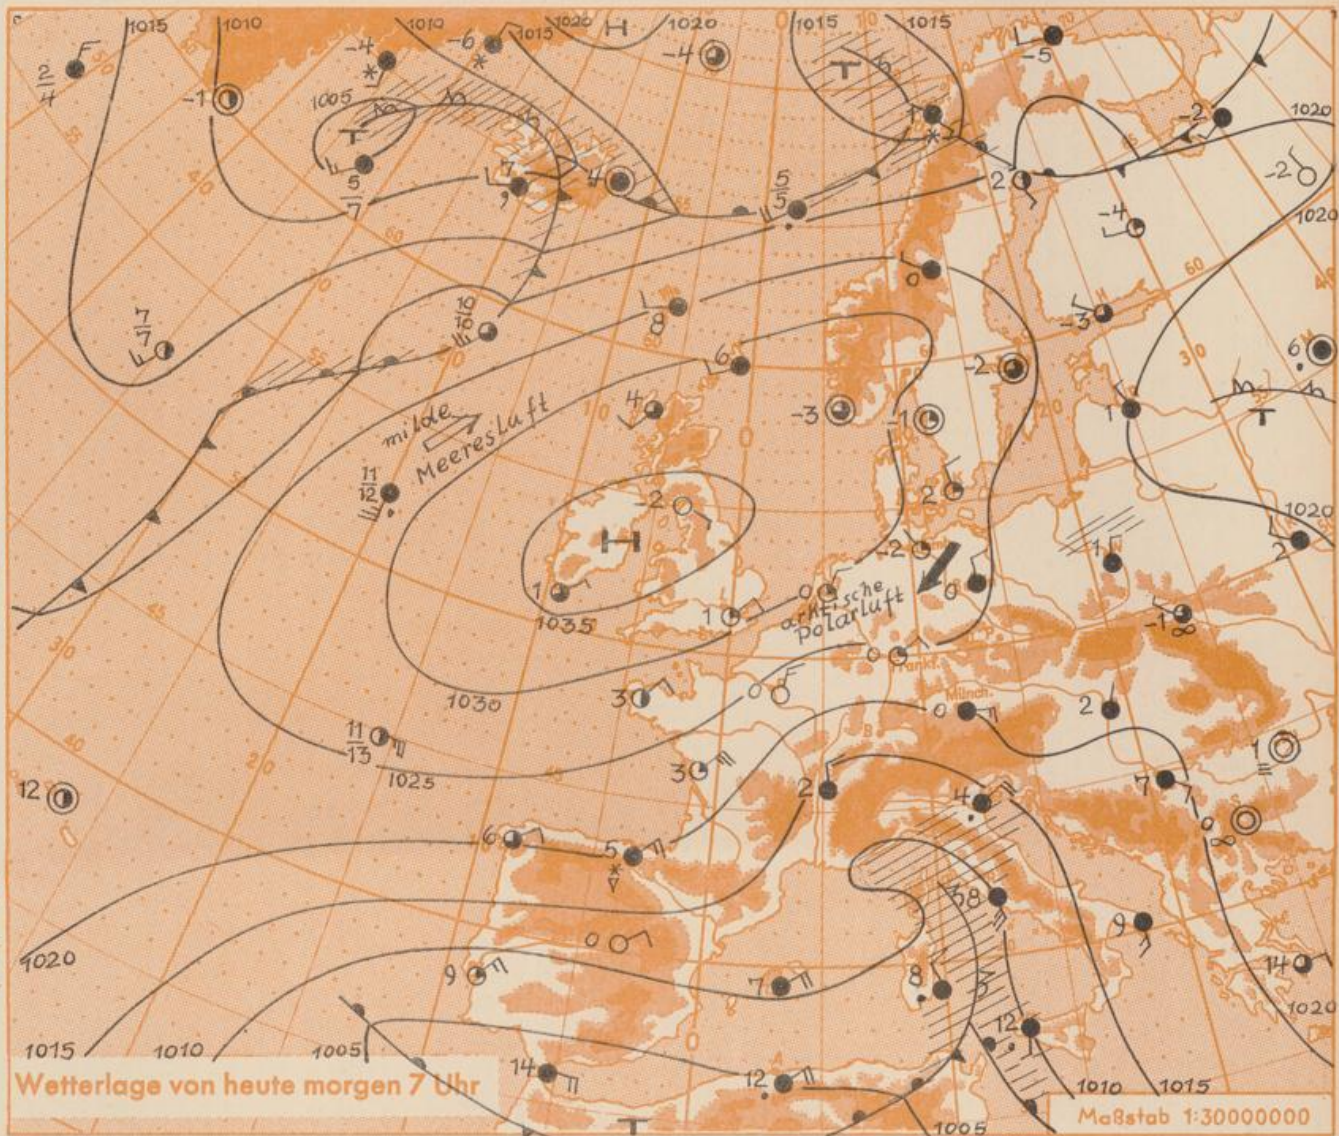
1015
1010
1010
1020
1015
1020
1015
1015
$\frac{2}{4}$
-1
-4
-6
H
-4
T
-5
1005
T
-2
1020
$\frac{5}{7}$
7
4
$\frac{5}{5}$
2
-2
1020
-4
0
$\frac{7}{7}$
$\frac{16}{16}$
8
-3
6
6
-2
milde
Meeresluft
4
-3
-1
1
T
$\frac{11}{12}$
-2
2
H
-2
1020
1
2
1
0
arktische
Polarluft
0
1035
1
-1
0
Frankf.
1030
3
0
Münch.
0
2
$\frac{11}{13}$
1025
3
1
12
2
4
7
6
5
58
9
0
1020
9
8
7
14
12
1020
1015
1010
1005
14
12
1010
1015
1005
Wetterlage von heute morgen 7 Uhr
Maßstab 1:30000000